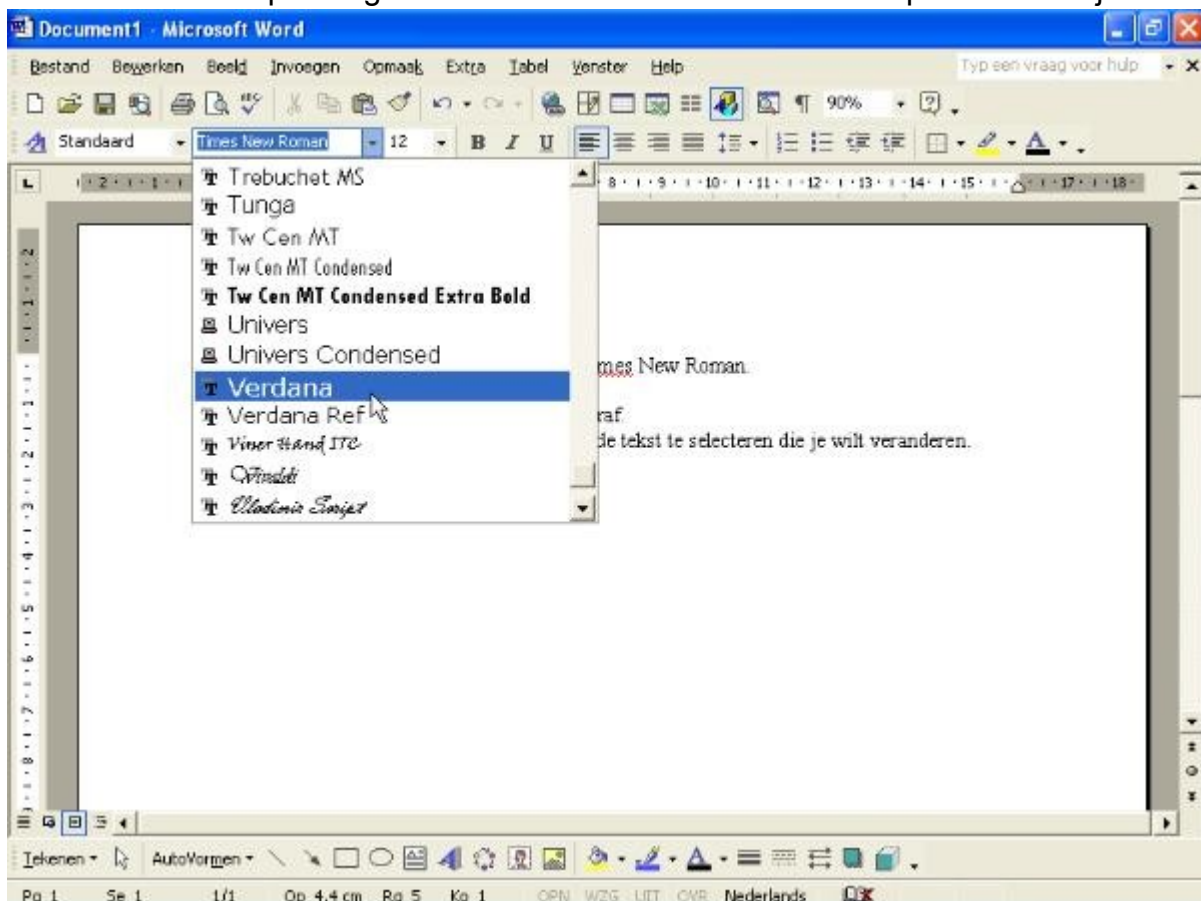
Document1 - Microsoft Word

Bestand Bewerken Beeld Invoegen Opmaak Extra Tabel Venster Help

Typ een vraag voor hulp

90%

Standaard Times New Roman 12

Trebuchet MS
Tunga
Tw Cen MT
Tw Cen MT Condensed
Tw Cen MT Condensed Extra Bold
Univers
Univers Condensed
Verdana
Verdana Ref
Viner Hand ITC
Vivaldi
Vladimir Script

mes New Roman.

raf.
de tekst te selecteren die je wilt veranderen.

Tekenen AutoVormen

Pg 1 Se 1 1/1 Op 4,4 cm Rg 5 Ko 1 OPN WZG UIT OVR Nederlands